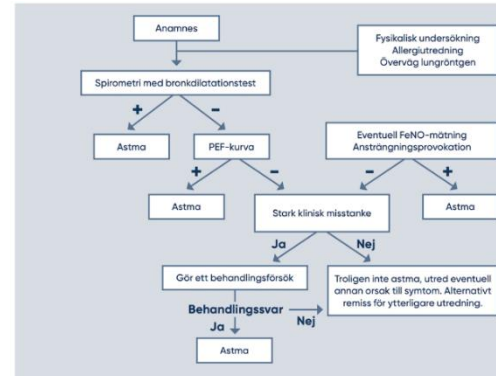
Anamnes

Fysikalisk undersökning
Allergiutredning
Överväg lungröntgen

Spirometri med bronkdilatationstest

+

–

Astma

PEF-kurva

Eventuell FeNO-mätning
Ansträngningsprovokation

+

–

–

+

Astma

Stark klinisk misstanke

Astma

Ja

Nej

Gör ett behandlingsförsök

Troligen inte astma, utred eventuell annan orsak till symtom. Alternativt remiss för ytterligare utredning.

Behandlingssvar

Ja

Nej

Astma